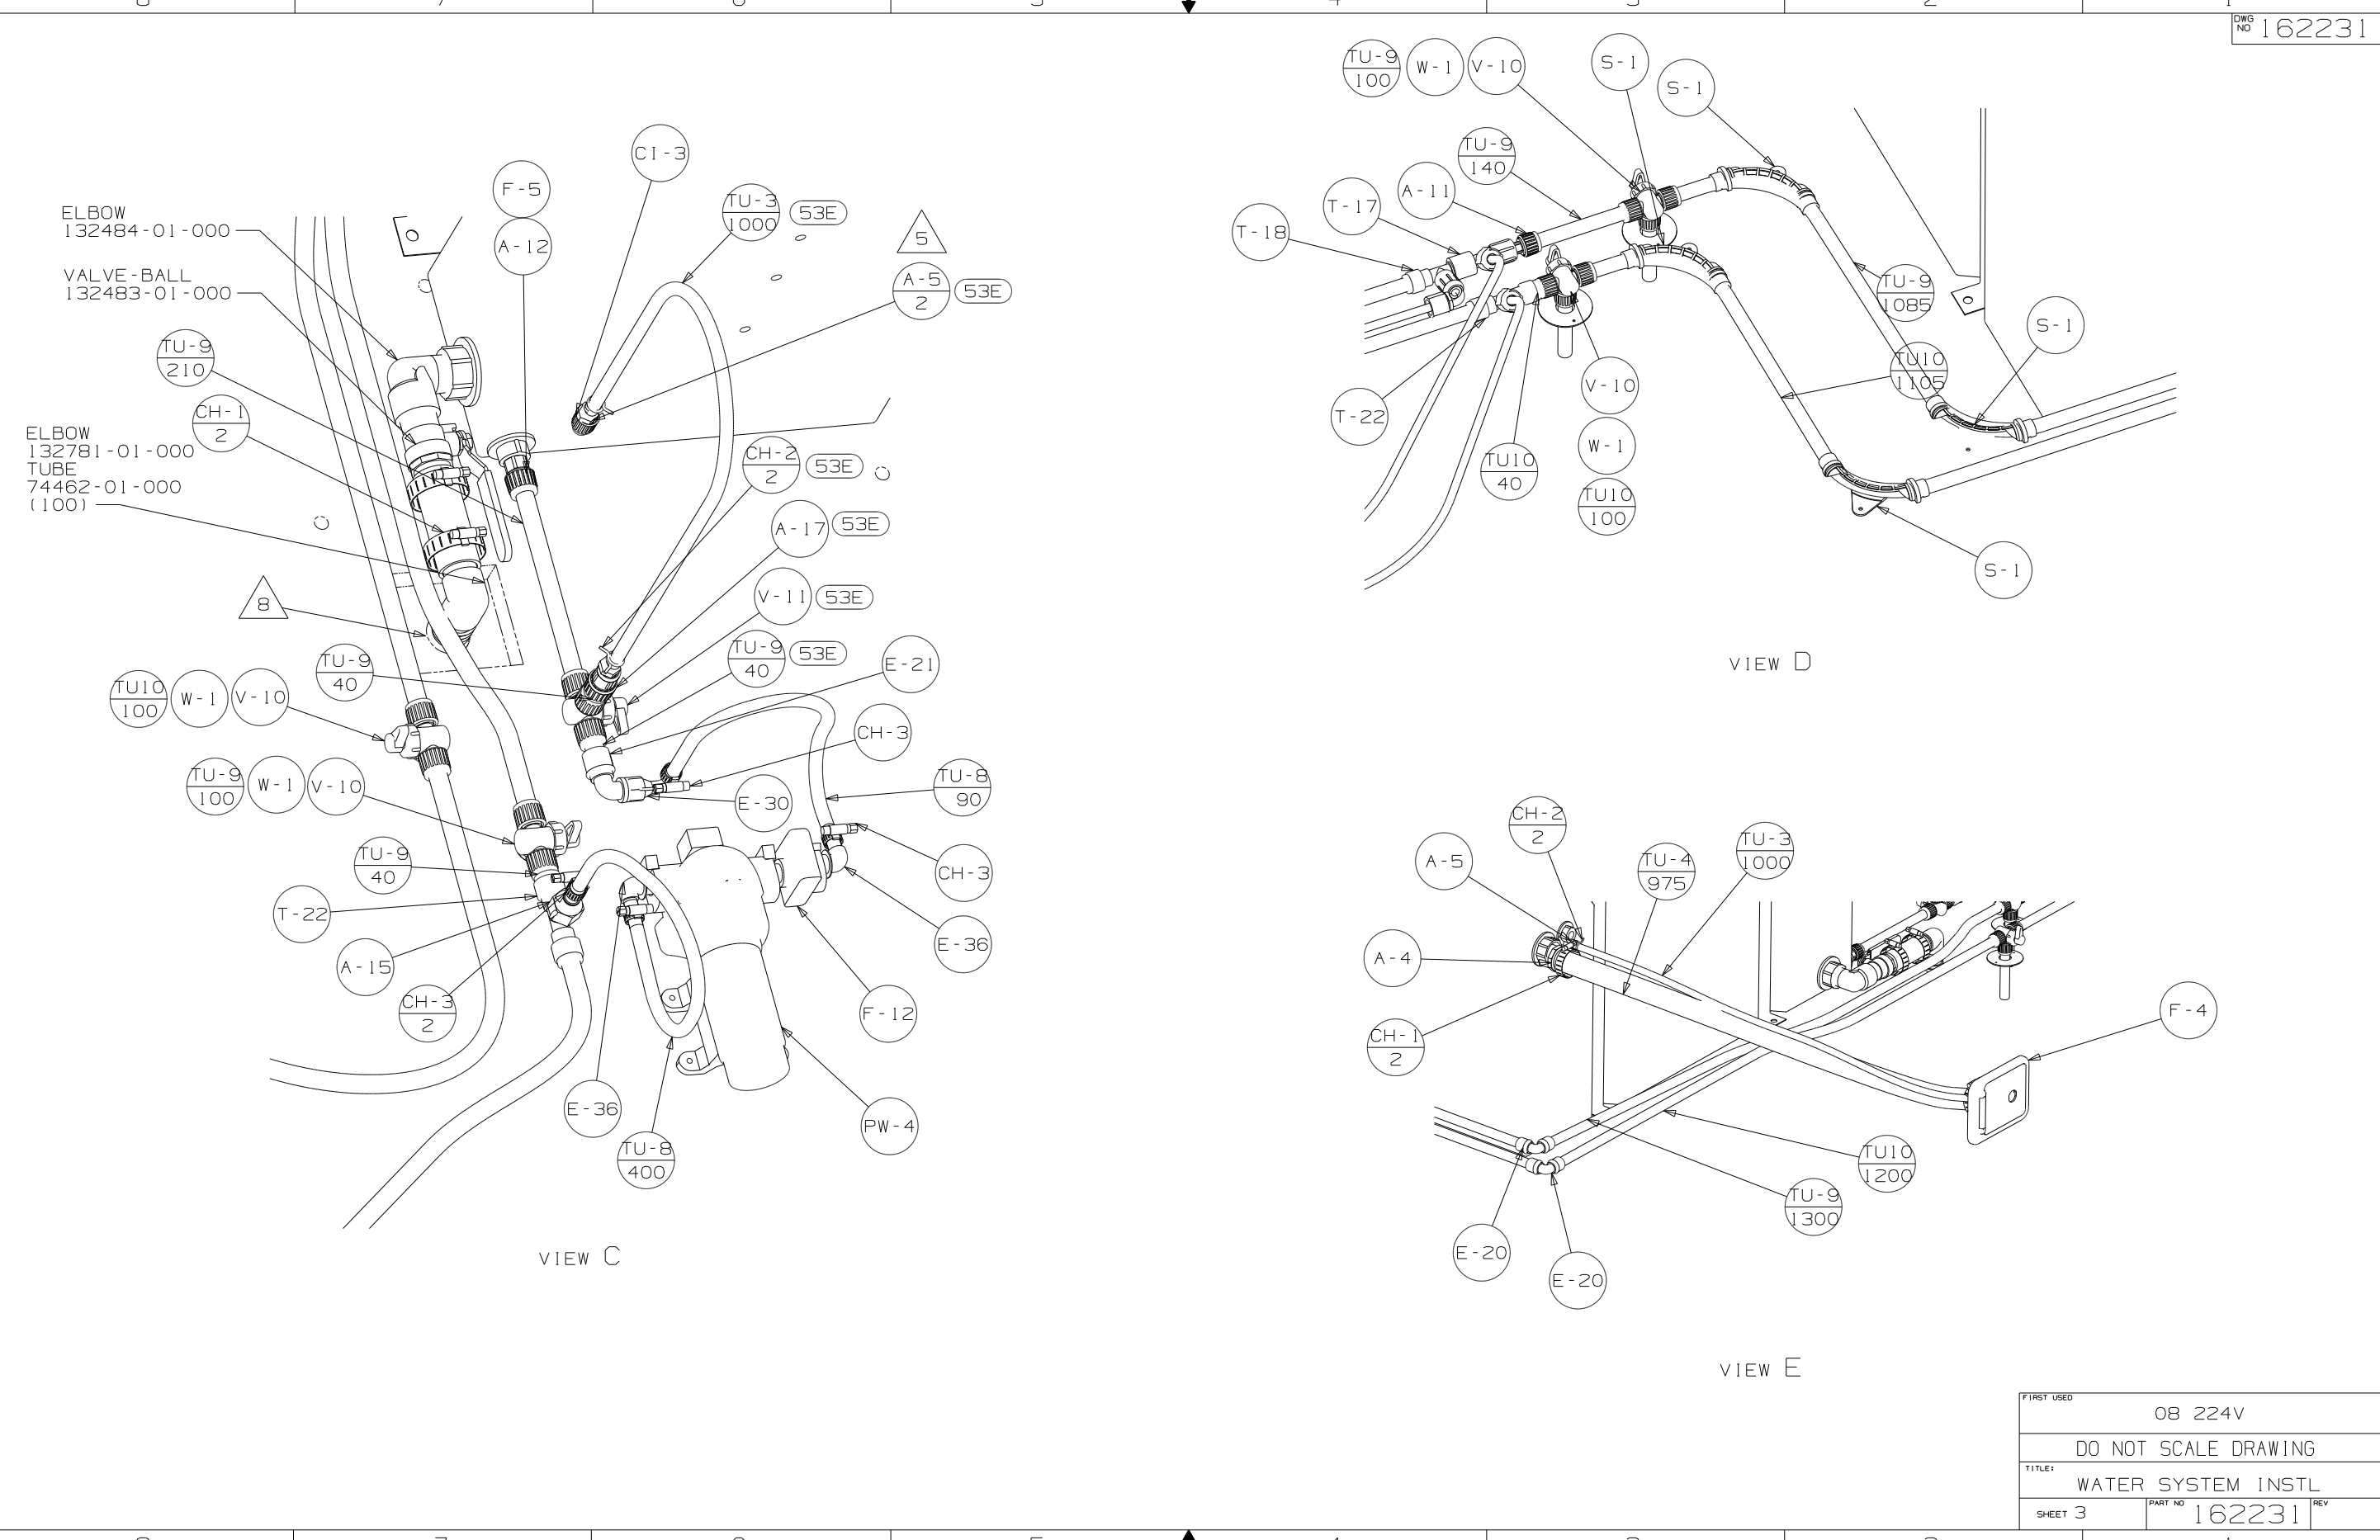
8 7 6 5 4 3 2 1

DWG NO 162231

ELBOW
132484-01-000

VALVE-BALL
132483-01-000

TU-9
210

CH-1
2

ELBOW
132781-01-000
TUBE
74462-01-000
(100)

8

F-5

A-12

CI-3

TU-3
1000

53E

5

A-5
2

53E

CH-2
2

53E

A-17

53E

V-11

53E

TU-9
40

53E

E-21

TU-9
40

TU10
100

W-1

V-10

CH-3

TU-8
90

E-30

TU-9
100

W-1

V-10

CH-3

TU-9
40

E-36

T-22

A-15

CH-3
2

F-12

E-36

TU-8
400

PW-4

VIEW C

TU-9
100

W-1

V-10

S-1

S-1

TU-9
140

A-11

T-17

T-18

TU-9
1085

S-1

TU10
1105

T-22

V-10

W-1

TU10
40

TU10
100

S-1

VIEW D

CH-2
2

A-5

TU-4
975

TU-3
1000

A-4

F-4

CH-1
2

TU10
1200

TU-9
1300

E-20

E-20

VIEW E

FIRST USED
08 224V
DO NOT SCALE DRAWING
TITLE:
WATER SYSTEM INSTL
SHEET 3
PART NO 162231
REV

8 7 6 5 4 3 2 1